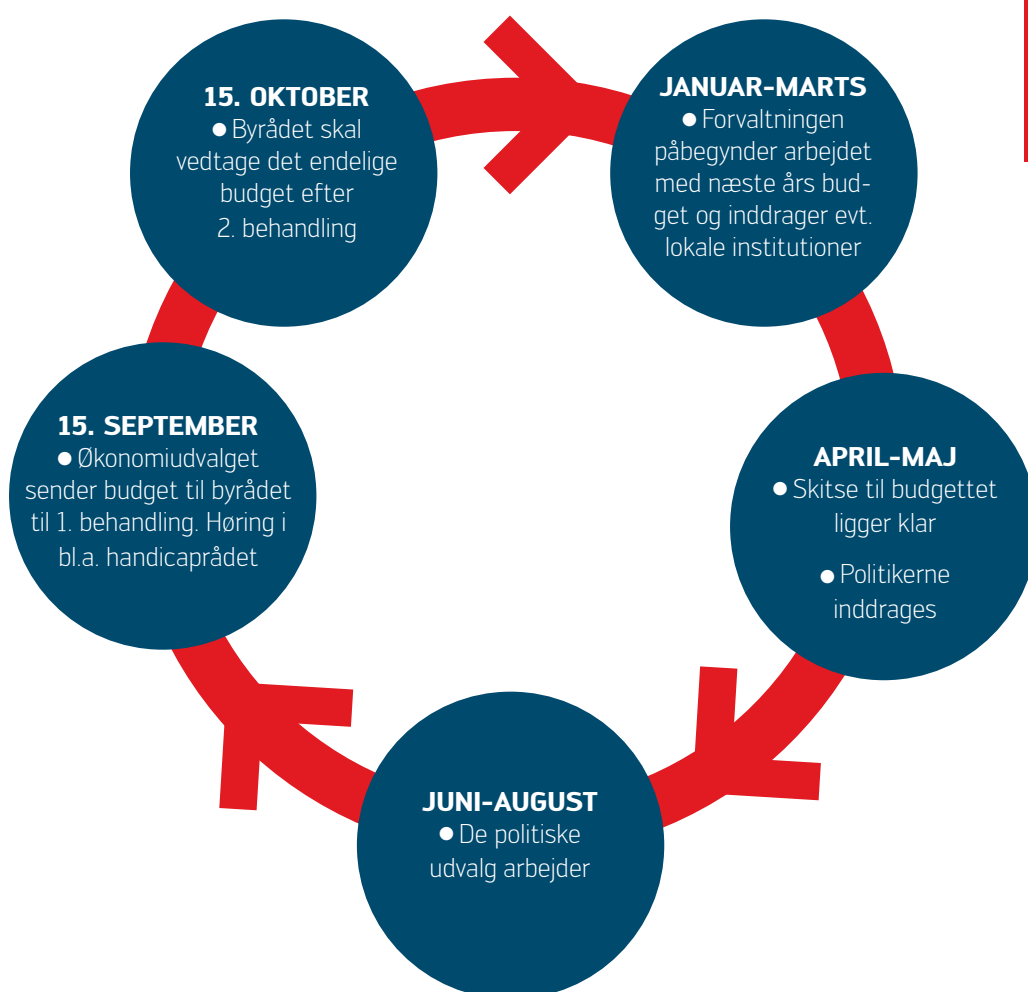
JANUAR-MARTS
● Forvaltningen påbegynder arbejdet med næste års budget og inddrager evt. lokale institutioner

APRIL-MAJ
● Skitse til budgettet ligger klar

● Politikerne inddrages

JUNI-AUGUST
● De politiske udvalg arbejder

15. SEPTEMBER
● Økonomiudvalget sender budget til byrådet til 1. behandling. Høring i bl.a. handicaprådet

15. OKTOBER
● Byrådet skal vedtage det endelige budget efter 2. behandling